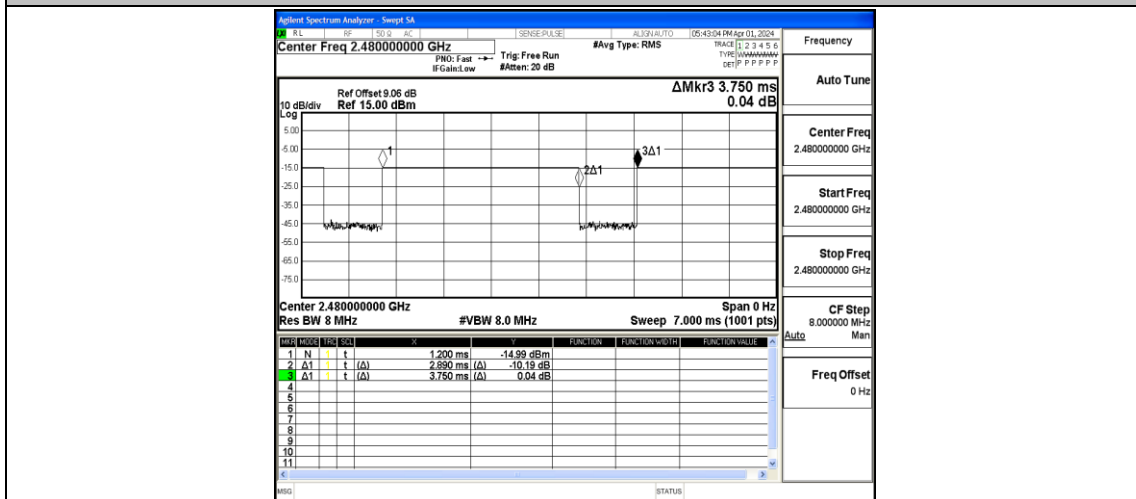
Agilent Spectrum Analyzer - Swept SA

RL RF 50 Ω AC SENSE:PULSE ALIGN AUTO 05:43:04 PM Apr 01, 2024

Center Freq 2.480000000 GHz

PNO: Fast
IFGain:Low

Trig: Free Run
#Atten: 20 dB

#Avg Type: RMS

TRACE 1 2 3 4 5 6
TYPE WWWWWW
DET P P P P P P

Frequency

Ref Offset 9.06 dB
10 dB/div Ref 15.00 dBm
Log

ΔMkr3 3.750 ms
0.04 dB

5.00
-5.00
-15.0
-25.0
-35.0
-45.0
-55.0
-65.0
-75.0

1
2Δ1
3Δ1

Center 2.480000000 GHz
Res BW 8 MHz
#VBW 8.0 MHz
Span 0 Hz
Sweep 7.000 ms (1001 pts)

Auto Tune

Center Freq
2.480000000 GHz

Start Freq
2.480000000 GHz

Stop Freq
2.480000000 GHz

CF Step
8.000000 MHz
Auto Man

Freq Offset
0 Hz

| MKR | MODE | TRC | SCL | X | Y | FUNCTION | FUNCTION WIDTH | FUNCTION VALUE |
|---|---|---|---|---|---|---|---|---|
| 1 | N | 1 | t | 1.200 ms | -14.99 dBm | | | |
| 2 | Δ1 | 1 | t (Δ) | 2.890 ms (Δ) | -10.19 dB | | | |
| 3 | Δ1 | 1 | t (Δ) | 3.750 ms (Δ) | 0.04 dB | | | |
| 4 | | | | | | | | |
| 5 | | | | | | | | |
| 6 | | | | | | | | |
| 7 | | | | | | | | |
| 8 | | | | | | | | |
| 9 | | | | | | | | |
| 10 | | | | | | | | |
| 11 | | | | | | | | |

MSG STATUS